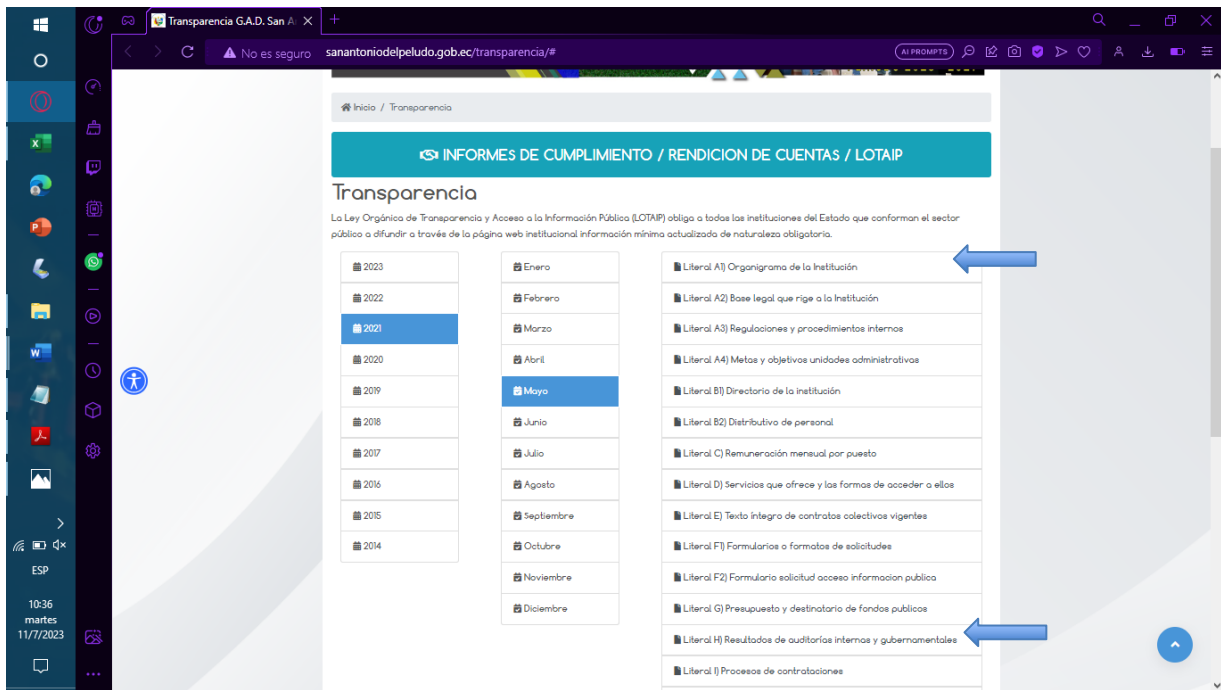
Transparencia G.A.D. San A

No es seguro sanantoniodelpeludo.gob.ec/transparencia/#

AI PROMPTS

Inicio / Transparencia

INFORMES DE CUMPLIMIENTO / RENDICION DE CUENTAS / LOTAIP

Transparencia

La Ley Orgánica de Transparencia y Acceso a la Información Pública (LOTAIP) obliga a todas las instituciones del Estado que conforman el sector público a difundir a través de la página web institucional información mínima actualizada de naturaleza obligatoria.

2023
2022
2021
2020
2019
2018
2017
2016
2015
2014

Enero
Febrero
Marzo
Abril
Mayo
Junio
Julio
Agosto
Septiembre
Octubre
Noviembre
Diciembre

Literal A1) Organigrama de la Institución
Literal A2) Base legal que rige a la Institución
Literal A3) Regulaciones y procedimientos internos
Literal A4) Metas y objetivos unidades administrativas
Literal B1) Directorio de la institución
Literal B2) Distributivo de personal
Literal C) Remuneración mensual por puesto
Literal D) Servicios que ofrece y las formas de acceder a ellos
Literal E) Texto íntegro de contratos colectivos vigentes
Literal F1) Formularios o formatos de solicitudes
Literal F2) Formulario solicitud acceso informacion publica
Literal G) Presupuesto y destinatario de fondos publicos
Literal H) Resultados de auditorías internas y gubernamentales
Literal I) Procesos de contrataciones

ESP
10:36
martes
11/7/2023